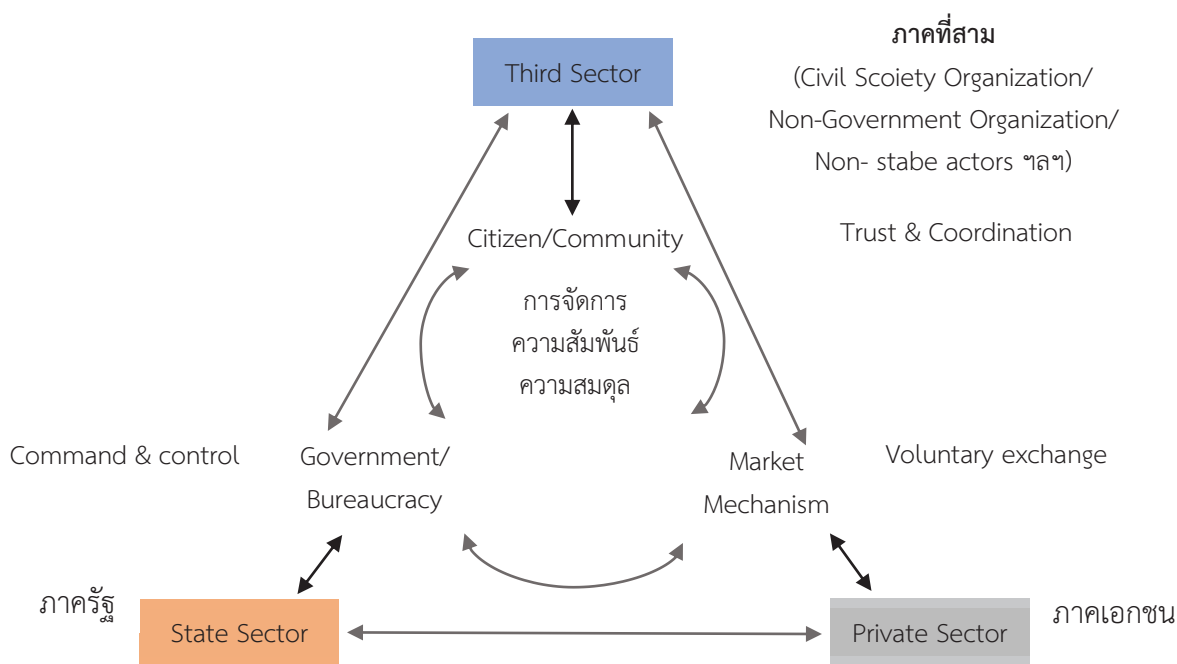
Third Sector

ภาคที่สาม
(Civil Scoiety Organization/
Non-Government Organization/
Non- stabe actors ฯลฯ)

Trust & Coordination

Citizen/Community

การจัดการ
ความสัมพันธ์
ความสมดุล

Command & control

Government/
Bureaucracy

Market
Mechanism

Voluntary exchange

ภาครัฐ

State Sector

Private Sector

ภาคเอกชน